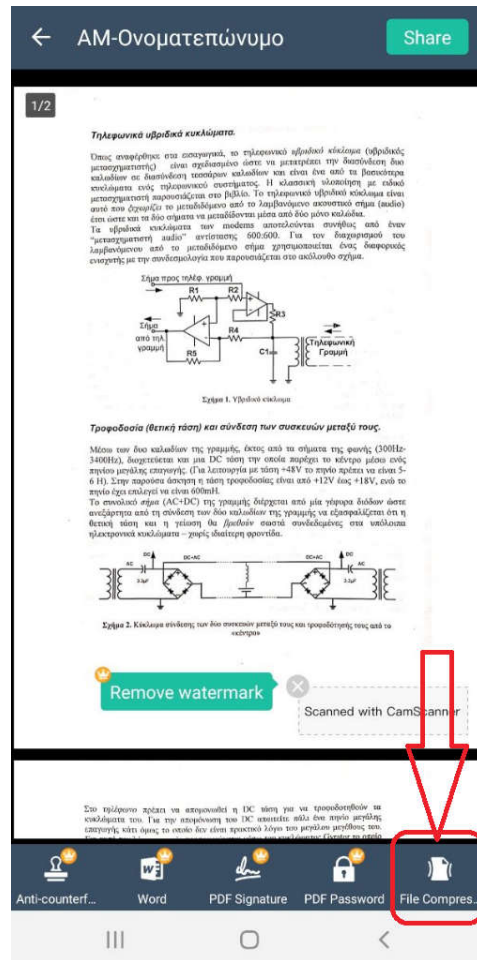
AM-Ονοματεπώνυμο

Share

1/2

Τηλεφωνικά υβριδικά κυκλώματα.

Όπως αναφέρθηκε στα εισαγωγικά, το τηλεφωνικό υβριδικό κύκλωμα (υβριδικός μετασχηματιστής) είναι σχεδιασμένο ώστε να μετατρέπει την διασύνδεση δυο καλωδίων σε διασύνδεση τεσσάρων καλωδίων και είναι ένα από τα βασικότερα κυκλώματα ενός τηλεφωνικού συστήματος. Η κλασσική υλοποίηση με ειδικό μετασχηματιστή παρουσιάζεται στο βιβλίο. Το τηλεφωνικό υβριδικό κύκλωμα είναι αυτό που ξεχωρίζει το μεταδιδόμενο από το λαμβανόμενο ακουστικό σήμα (audio) έτσι ώστε και τα δύο σήματα να μεταδίδονται μέσα από δύο μόνο καλώδια.
Τα υβριδικά κυκλώματα των modems αποτελούνται συνήθως από έναν "μετασχηματιστή audio" αντίστασης 600:600. Για τον διαχωρισμό του λαμβανόμενου από το μεταδιδόμενο σήμα χρησιμοποιείται ένας διαφορικός ενισχυτής με την συνδεσμολογία που παρουσιάζεται στο ακόλουθο σχήμα.

Σήμα προς τηλεφ. γραμμή
R1
R2
R3
Σήμα από τηλ. γραμμή
R4
R5
C1
Τηλεφωνική Γραμμή

Σχήμα 1. Υβριδικό κύκλωμα

Τροφοδοσία (θετική τάση) και σύνδεση των συσκευών μεταξύ τους.

Μέσω των δυο καλωδίων της γραμμής, εκτός από τα σήματα της φωνής (300Hz-3400Hz), διοχετεύεται και μια DC τάση την οποία παρέχει το κέντρο μέσω ενός πηνίου μεγάλης επαγωγής. (Για λειτουργία με τάση +48V το πηνίο πρέπει να είναι 5-6 H). Στην παροχή άσκηση η τάση τροφοδοσίας είναι από +12V έως +18V, ενώ το πηνίο έχει επιλεγεί να είναι 600mH.
Το συνολικό σήμα (AC+DC) της γραμμής διέρχεται από μία γέφυρα διόδων ώστε ανεξάρτητα από τη σύνδεση των δύο καλωδίων της γραμμής να εξασφαλίζεται ότι η θετική τάση και η γείωση θα βρεθούν σωστά συνδεδεμένες στα υπόλοιπα ηλεκτρονικά κυκλώματα – χωρίς ιδιαίτερη φροντίδα.

DC
DC+AC
DC+AC
DC
AC
AC

Σχήμα 2. Κύκλωμα σύνδεσης των δύο συσκευών μεταξύ τους και τροφοδότησης τους από το «κέντρο»

Remove watermark

Scanned with CamScanner

Στο τηλέφωνο πρέπει να αποφευχθεί η DC τάση για να τροφοδοτηθούν τα κυκλώματα του. Για την αποφυγή του DC απαιτείται άλλο ένα πηνίο μεγάλης επαγωγής κάτι όμως το οποίο δεν είναι πρακτικό λόγω του μεγάλου μεγέθους του. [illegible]

Anti-counterf...
Word
PDF Signature
PDF Password
File Compres...